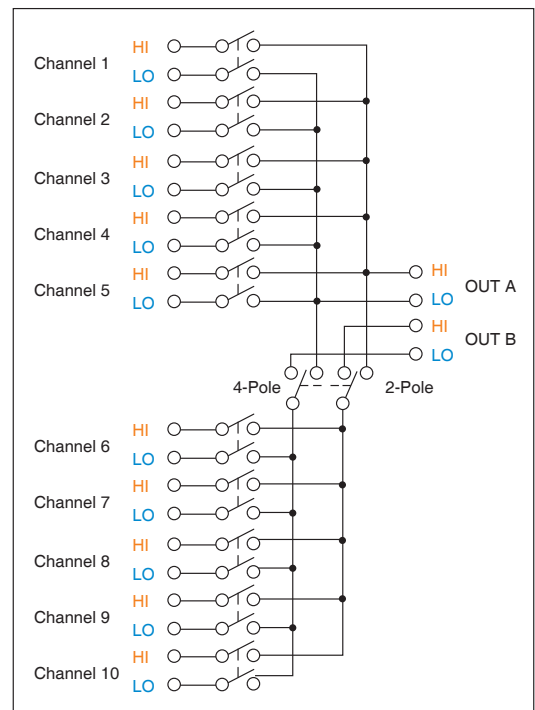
Channel 1
HI
LO

Channel 2
HI
LO

Channel 3
HI
LO

Channel 4
HI
LO

Channel 5
HI
LO

HI
LO
OUT A

HI
LO
OUT B

4-Pole
2-Pole

Channel 6
HI
LO

Channel 7
HI
LO

Channel 8
HI
LO

Channel 9
HI
LO

Channel 10
HI
LO